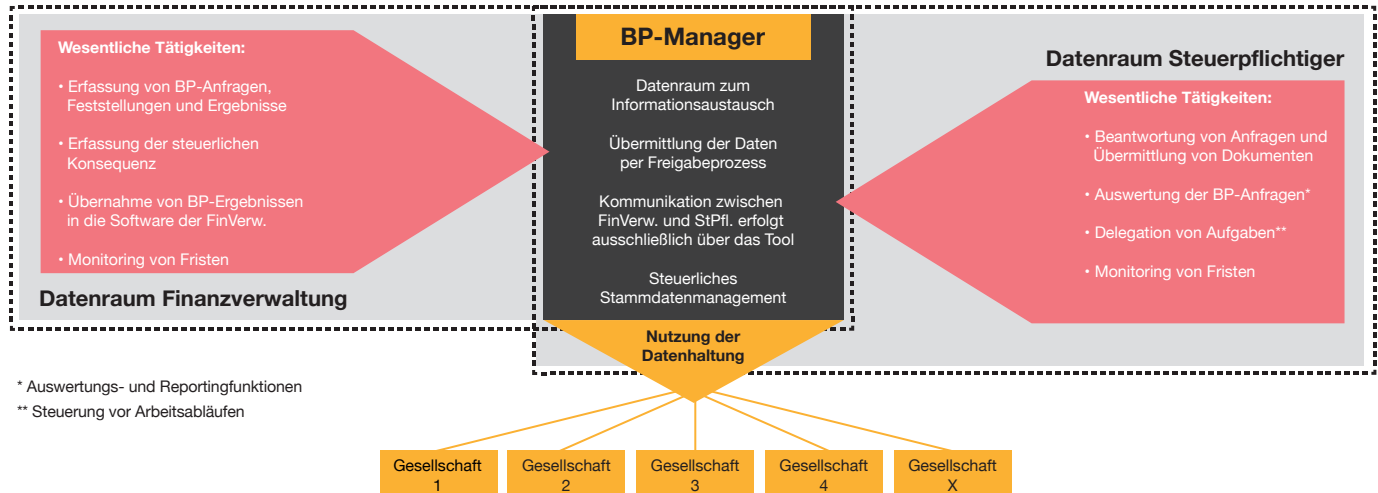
Wesentliche Tätigkeiten:

• Erfassung von BP-Anfragen, Feststellungen und Ergebnisse

• Erfassung der steuerlichen Konsequenz

• Übernahme von BP-Ergebnissen in die Software der FinVerw.

• Monitoring von Fristen

Datenraum Finanzverwaltung

BP-Manager

Datenraum zum Informationsaustausch

Übermittlung der Daten per Freigabeprozess

Kommunikation zwischen FinVerw. und StPfl. erfolgt ausschließlich über das Tool

Steuerliches Stammdatenmanagement

Nutzung der Datenhaltung

Datenraum Steuerpflichtiger

Wesentliche Tätigkeiten:

• Beantwortung von Anfragen und Übermittlung von Dokumenten

• Auswertung der BP-Anfragen*

• Delegation von Aufgaben**

• Monitoring von Fristen

* Auswertungs- und Reportingfunktionen
** Steuerung vor Arbeitsabläufen

Gesellschaft 1

Gesellschaft 2

Gesellschaft 3

Gesellschaft 4

Gesellschaft X